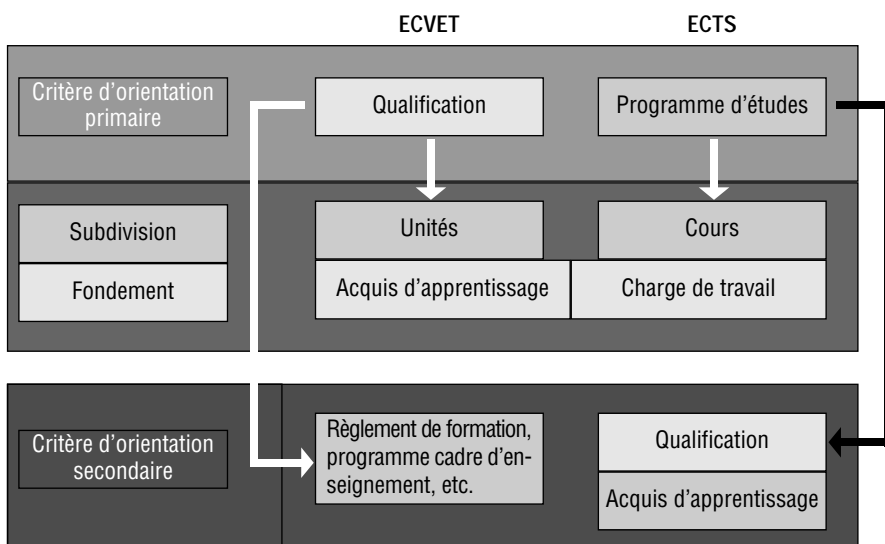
ECVET

ECTS

Critère d'orientation primaire

Qualification

Programme d'études

Subdivision

Fondement

Unités

Acquis d'apprentissage

Cours

Charge de travail

Critère d'orientation secondaire

Règlement de formation, programme cadre d'enseignement, etc.

Qualification

Acquis d'apprentissage